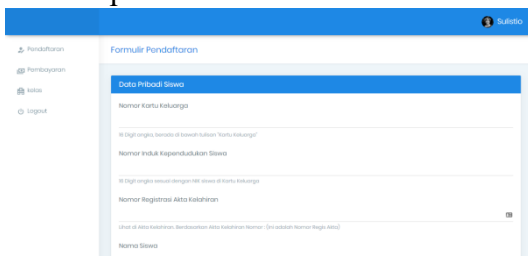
Sulistio

Pendaftaran
Pembayaran
Kelas
Logout

Formulir Pendaftaran

Data Pribadi Siswa

Nomor Kartu Keluarga

16 Digit angka, berada di bawah tulisan "Kartu Keluarga"

Nomor Induk Kependudukan Siswa

16 Digit angka sesuai dengan NIK siswa di Kartu Keluarga

Nomor Registrasi Akta Kelahiran

Untuk di Akta Kelahiran. Berdasarkan Akta Kelahiran Nomor : (ini adalah Nomor Regis Akta)

Nama Siswa